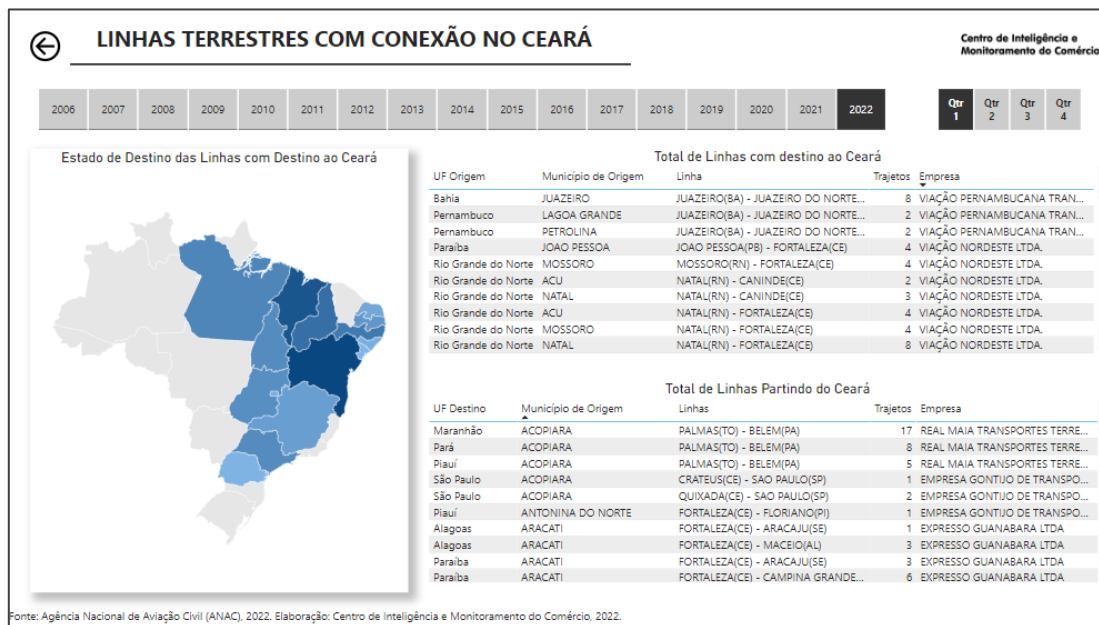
LINHAS TERRESTRES COM CONEXÃO NO CEARÁ

Centro de Inteligência e Monitoramento do Comércio

2006 2007 2008 2009 2010 2011 2012 2013 2014 2015 2016 2017 2018 2019 2020 2021 2022

Qtr 1 Qtr 2 Qtr 3 Qtr 4

Estado de Destino das Linhas com Destino ao Ceará

Total de Linhas com destino ao Ceará

| UF Origem | Município de Origem | Linha | Trajetos | Empresa |
|---|---|---|---|---|
| Bahia | JUAZEIRO | JUAZEIRO(BA) - JUAZEIRO DO NORTE... | 8 | VIAÇÃO PERNAMBUCANA TRAN... |
| Pernambuco | LAGOA GRANDE | JUAZEIRO(BA) - JUAZEIRO DO NORTE... | 2 | VIAÇÃO PERNAMBUCANA TRAN... |
| Pernambuco | PETROLINA | JUAZEIRO(BA) - JUAZEIRO DO NORTE... | 2 | VIAÇÃO PERNAMBUCANA TRAN... |
| Paraíba | JOAO PESSOA | JOAO PESSOA(PB) - FORTALEZA(CE) | 4 | VIAÇÃO NORDESTE LTDA. |
| Rio Grande do Norte | MOSSORO | MOSSORO(RN) - FORTALEZA(CE) | 4 | VIAÇÃO NORDESTE LTDA. |
| Rio Grande do Norte | ACU | NATAL(RN) - CANINDE(CE) | 2 | VIAÇÃO NORDESTE LTDA. |
| Rio Grande do Norte | NATAL | NATAL(RN) - CANINDE(CE) | 3 | VIAÇÃO NORDESTE LTDA. |
| Rio Grande do Norte | ACU | NATAL(RN) - FORTALEZA(CE) | 4 | VIAÇÃO NORDESTE LTDA. |
| Rio Grande do Norte | MOSSORO | NATAL(RN) - FORTALEZA(CE) | 4 | VIAÇÃO NORDESTE LTDA. |
| Rio Grande do Norte | NATAL | NATAL(RN) - FORTALEZA(CE) | 8 | VIAÇÃO NORDESTE LTDA. |

Total de Linhas Partindo do Ceará

| UF Destino | Município de Origem | Linhas | Trajetos | Empresa |
|---|---|---|---|---|
| Maranhão | ACOPIARA | PALMAS(TO) - BELEM(PA) | 17 | REAL MAIA TRANSPORTES TERRE... |
| Pará | ACOPIARA | PALMAS(TO) - BELEM(PA) | 8 | REAL MAIA TRANSPORTES TERRE... |
| Piauí | ACOPIARA | PALMAS(TO) - BELEM(PA) | 5 | REAL MAIA TRANSPORTES TERRE... |
| São Paulo | ACOPIARA | CRATEUS(CE) - SAO PAULO(SP) | 1 | EMPRESA GONTIJO DE TRANSPO... |
| São Paulo | ACOPIARA | QUIXADA(CE) - SAO PAULO(SP) | 2 | EMPRESA GONTIJO DE TRANSPO... |
| Piauí | ANTONINA DO NORTE | FORTALEZA(CE) - FLORIANO(PI) | 1 | EMPRESA GONTIJO DE TRANSPO... |
| Alagoas | ARACATI | FORTALEZA(CE) - ARACAJU(SE) | 1 | EXPRESSO GUANABARA LTDA |
| Alagoas | ARACATI | FORTALEZA(CE) - MACEIO(AL) | 3 | EXPRESSO GUANABARA LTDA |
| Paraíba | ARACATI | FORTALEZA(CE) - ARACAJU(SE) | 3 | EXPRESSO GUANABARA LTDA |
| Paraíba | ARACATI | FORTALEZA(CE) - CAMPINA GRANDE... | 6 | EXPRESSO GUANABARA LTDA |

Fonte: Agência Nacional de Aviação Civil (ANAC), 2022. Elaboração: Centro de Inteligência e Monitoramento do Comércio, 2022.